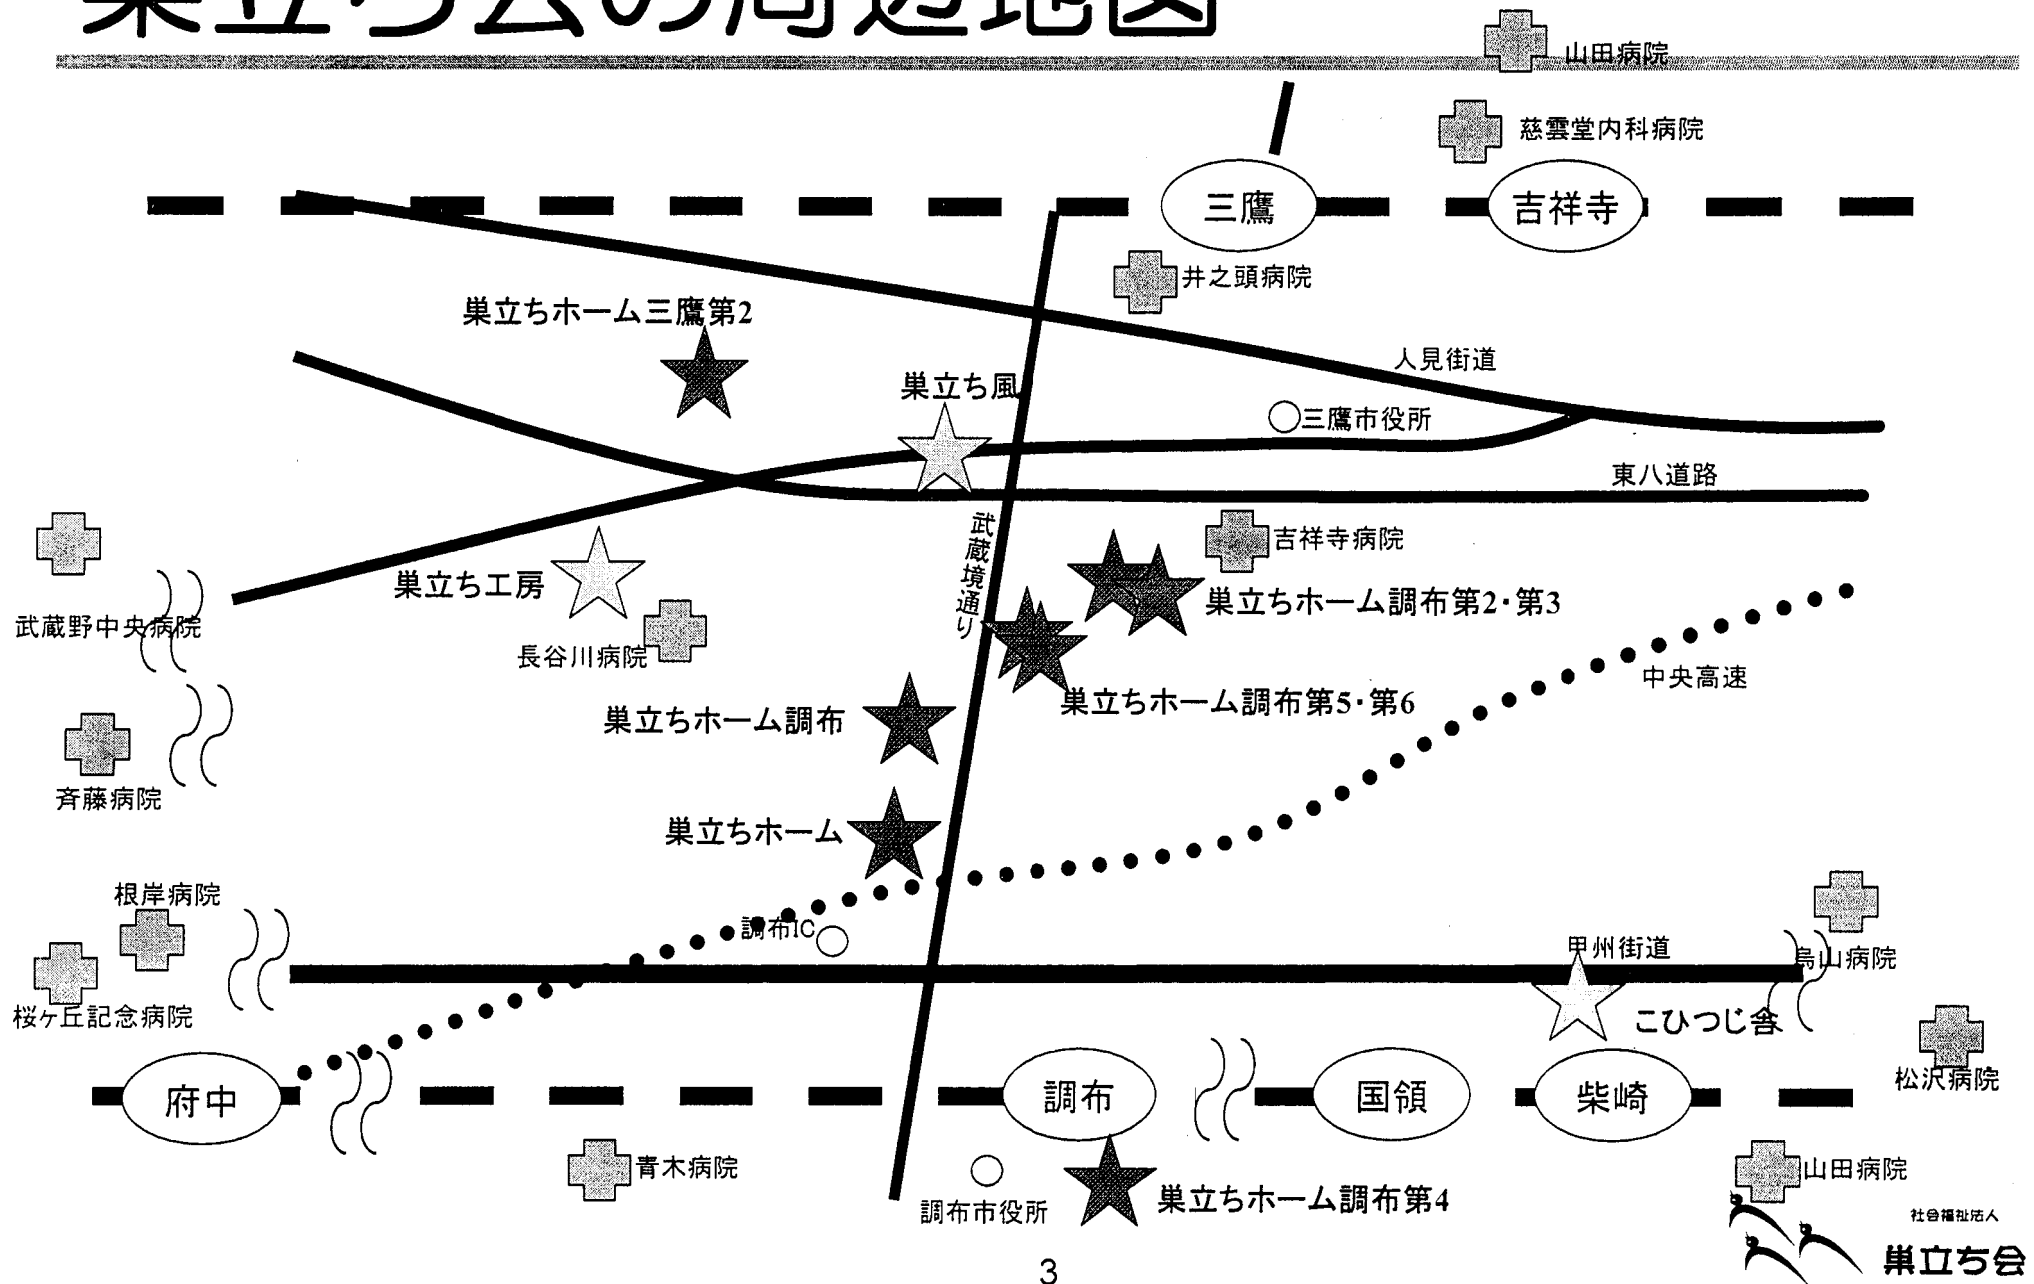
巣立ち会の周辺地図

山田病院

慈雲堂内科病院

三鷹

吉祥寺

井之頭病院

巣立ちホーム三鷹第2

人見街道

巣立ち風

三鷹市役所

東八道路

武蔵境通り

吉祥寺病院

巣立ち工房

巣立ちホーム調布第2・第3

武蔵野中央病院

長谷川病院

中央高速

巣立ちホーム調布第5・第6

巣立ちホーム調布

斉藤病院

巣立ちホーム

根岸病院

調布IC

甲州街道

烏山病院

桜ヶ丘記念病院

こひつじ舎

松沢病院

府中

調布

国領

柴崎

青木病院

山田病院

調布市役所

巣立ちホーム調布第4

社会福祉法人
巣立ち会

3